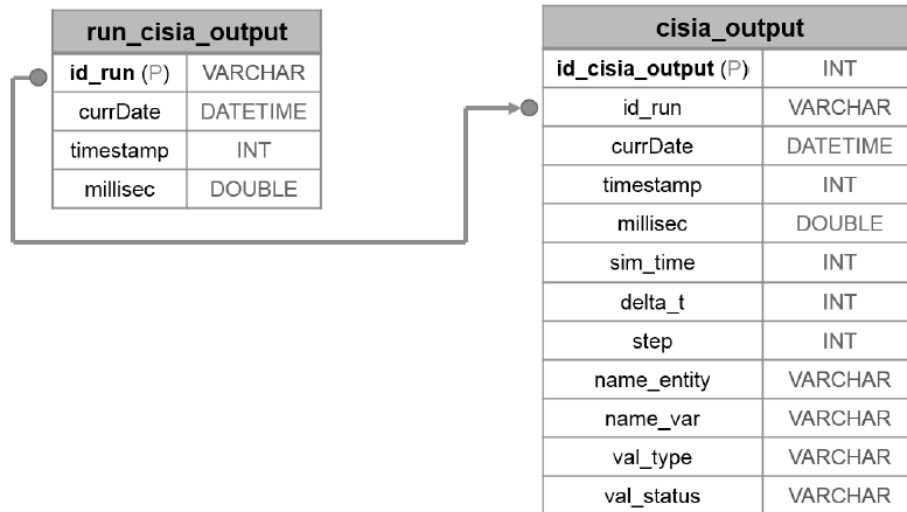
| run_cisia_output | |
|---|---|
| id_run (P) | VARCHAR |
| currDate | DATETIME |
| timestamp | INT |
| millisec | DOUBLE |

| cisia_output | |
|---|---|
| id_cisia_output (P) | INT |
| id_run | VARCHAR |
| currDate | DATETIME |
| timestamp | INT |
| millisec | DOUBLE |
| sim_time | INT |
| delta_t | INT |
| step | INT |
| name_entity | VARCHAR |
| name_var | VARCHAR |
| val_type | VARCHAR |
| val_status | VARCHAR |